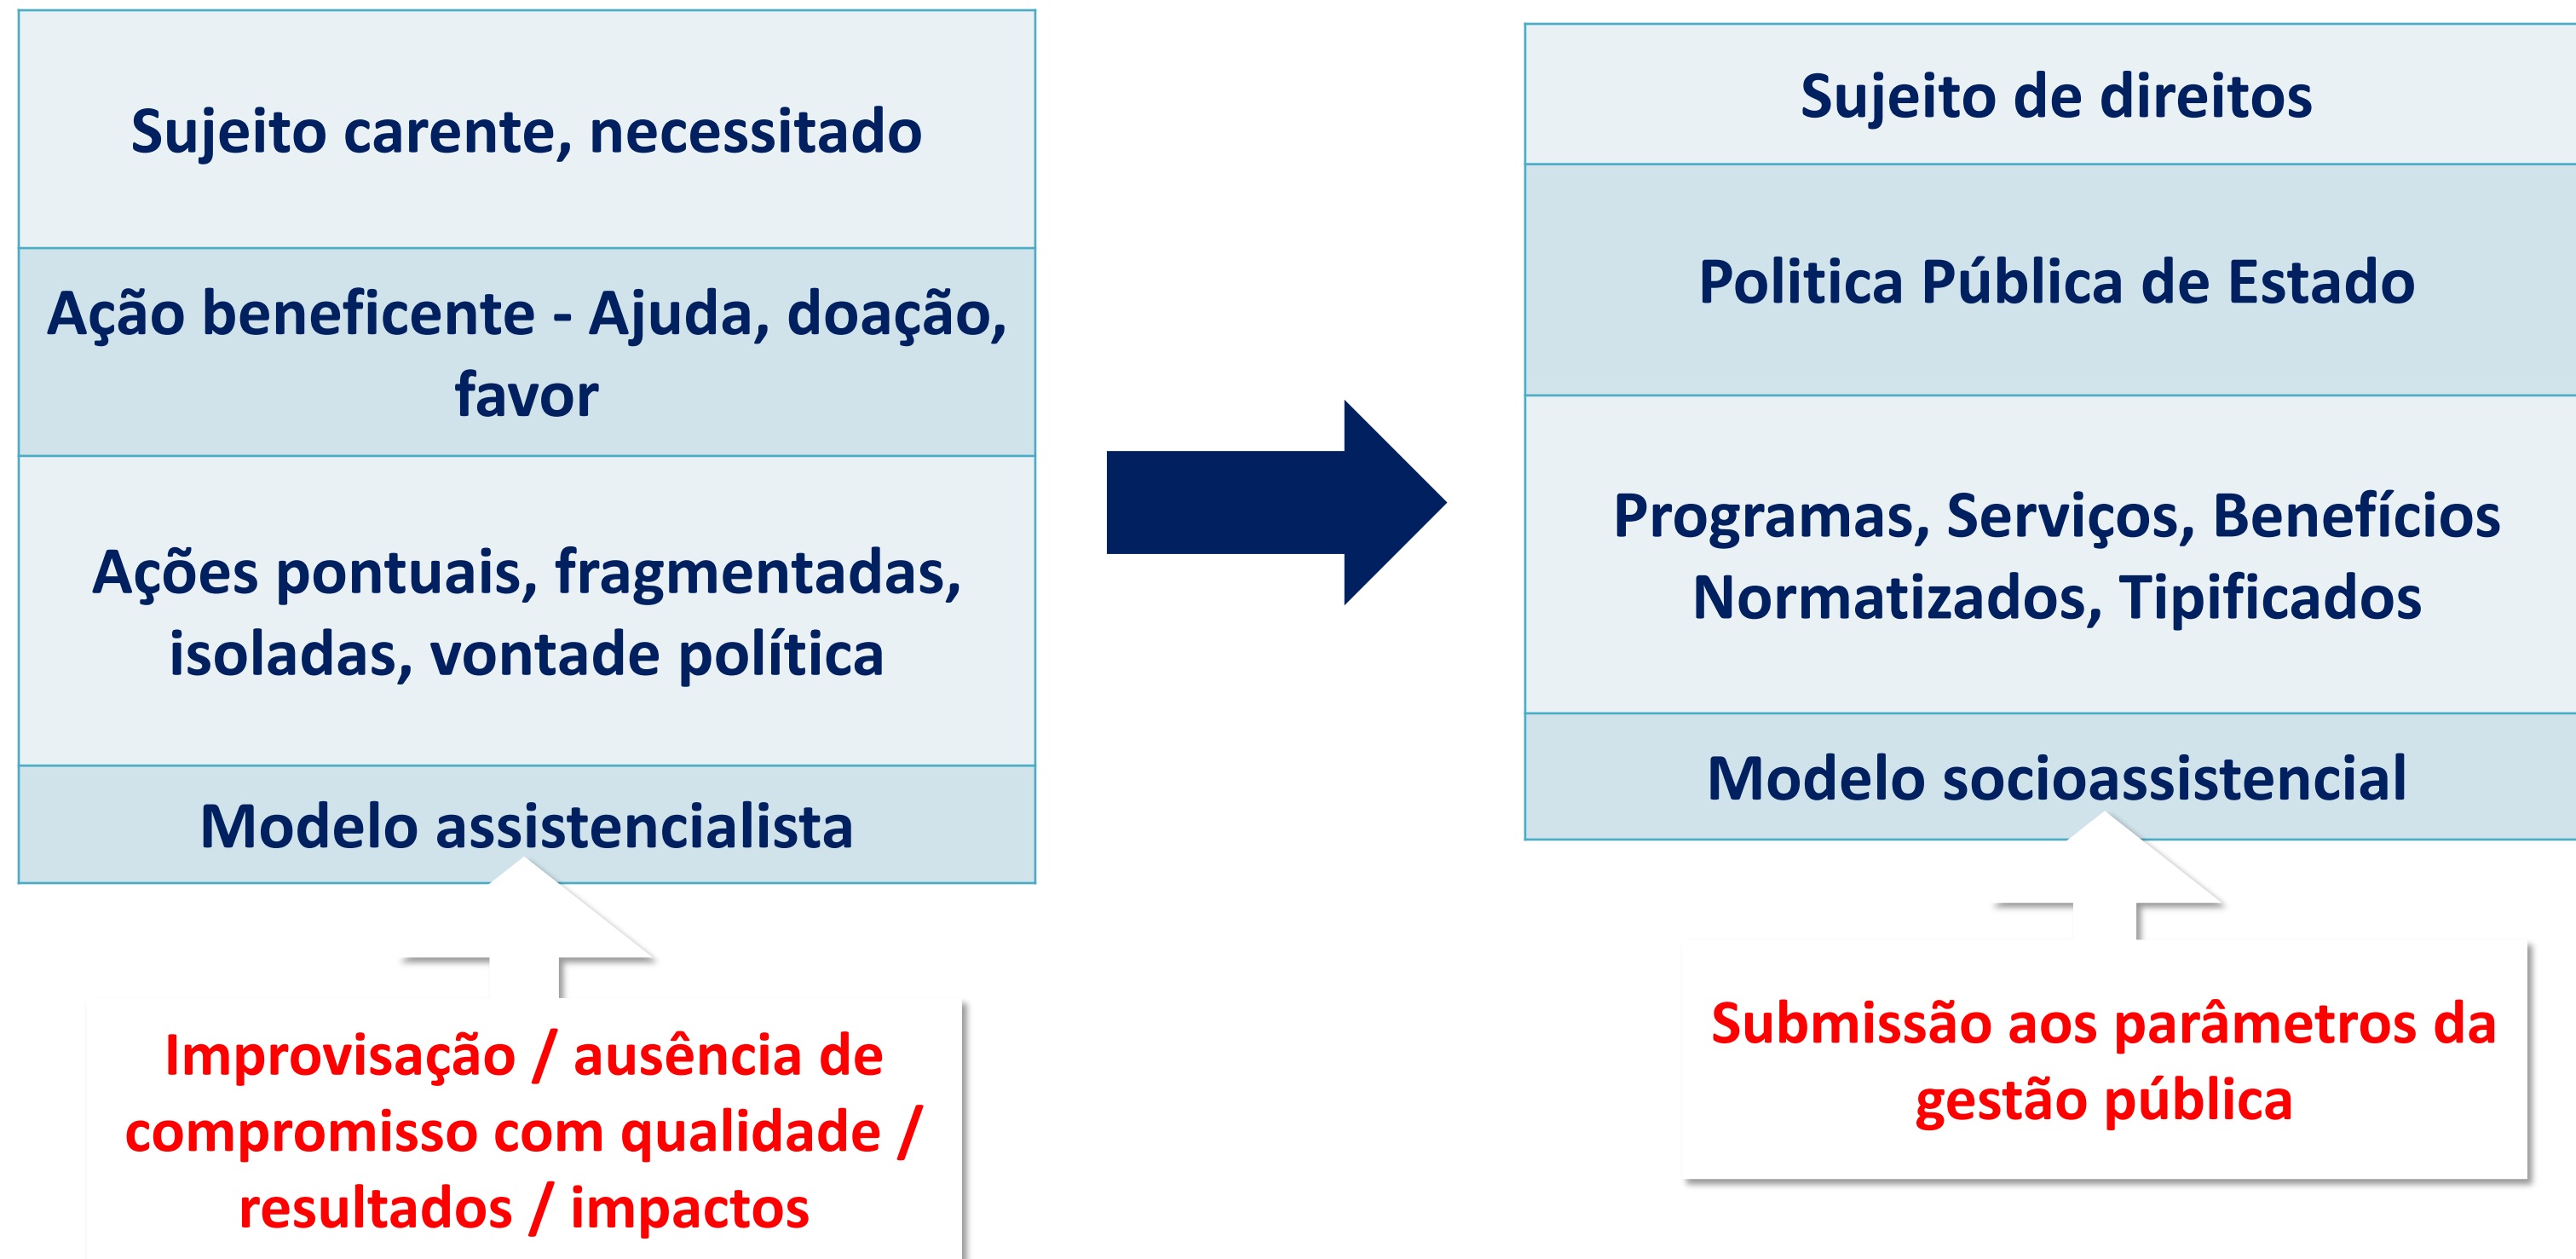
Sujeito carente, necessitado

Ação beneficente - Ajuda, doação, favor

Ações pontuais, fragmentadas, isoladas, vontade política

Modelo assistencialista

Improvisação / ausência de compromisso com qualidade / resultados / impactos

Sujeito de direitos

Politica Pública de Estado

Programas, Serviços, Benefícios Normatizados, Tipificados

Modelo socioassistencial

Submissão aos parâmetros da gestão pública